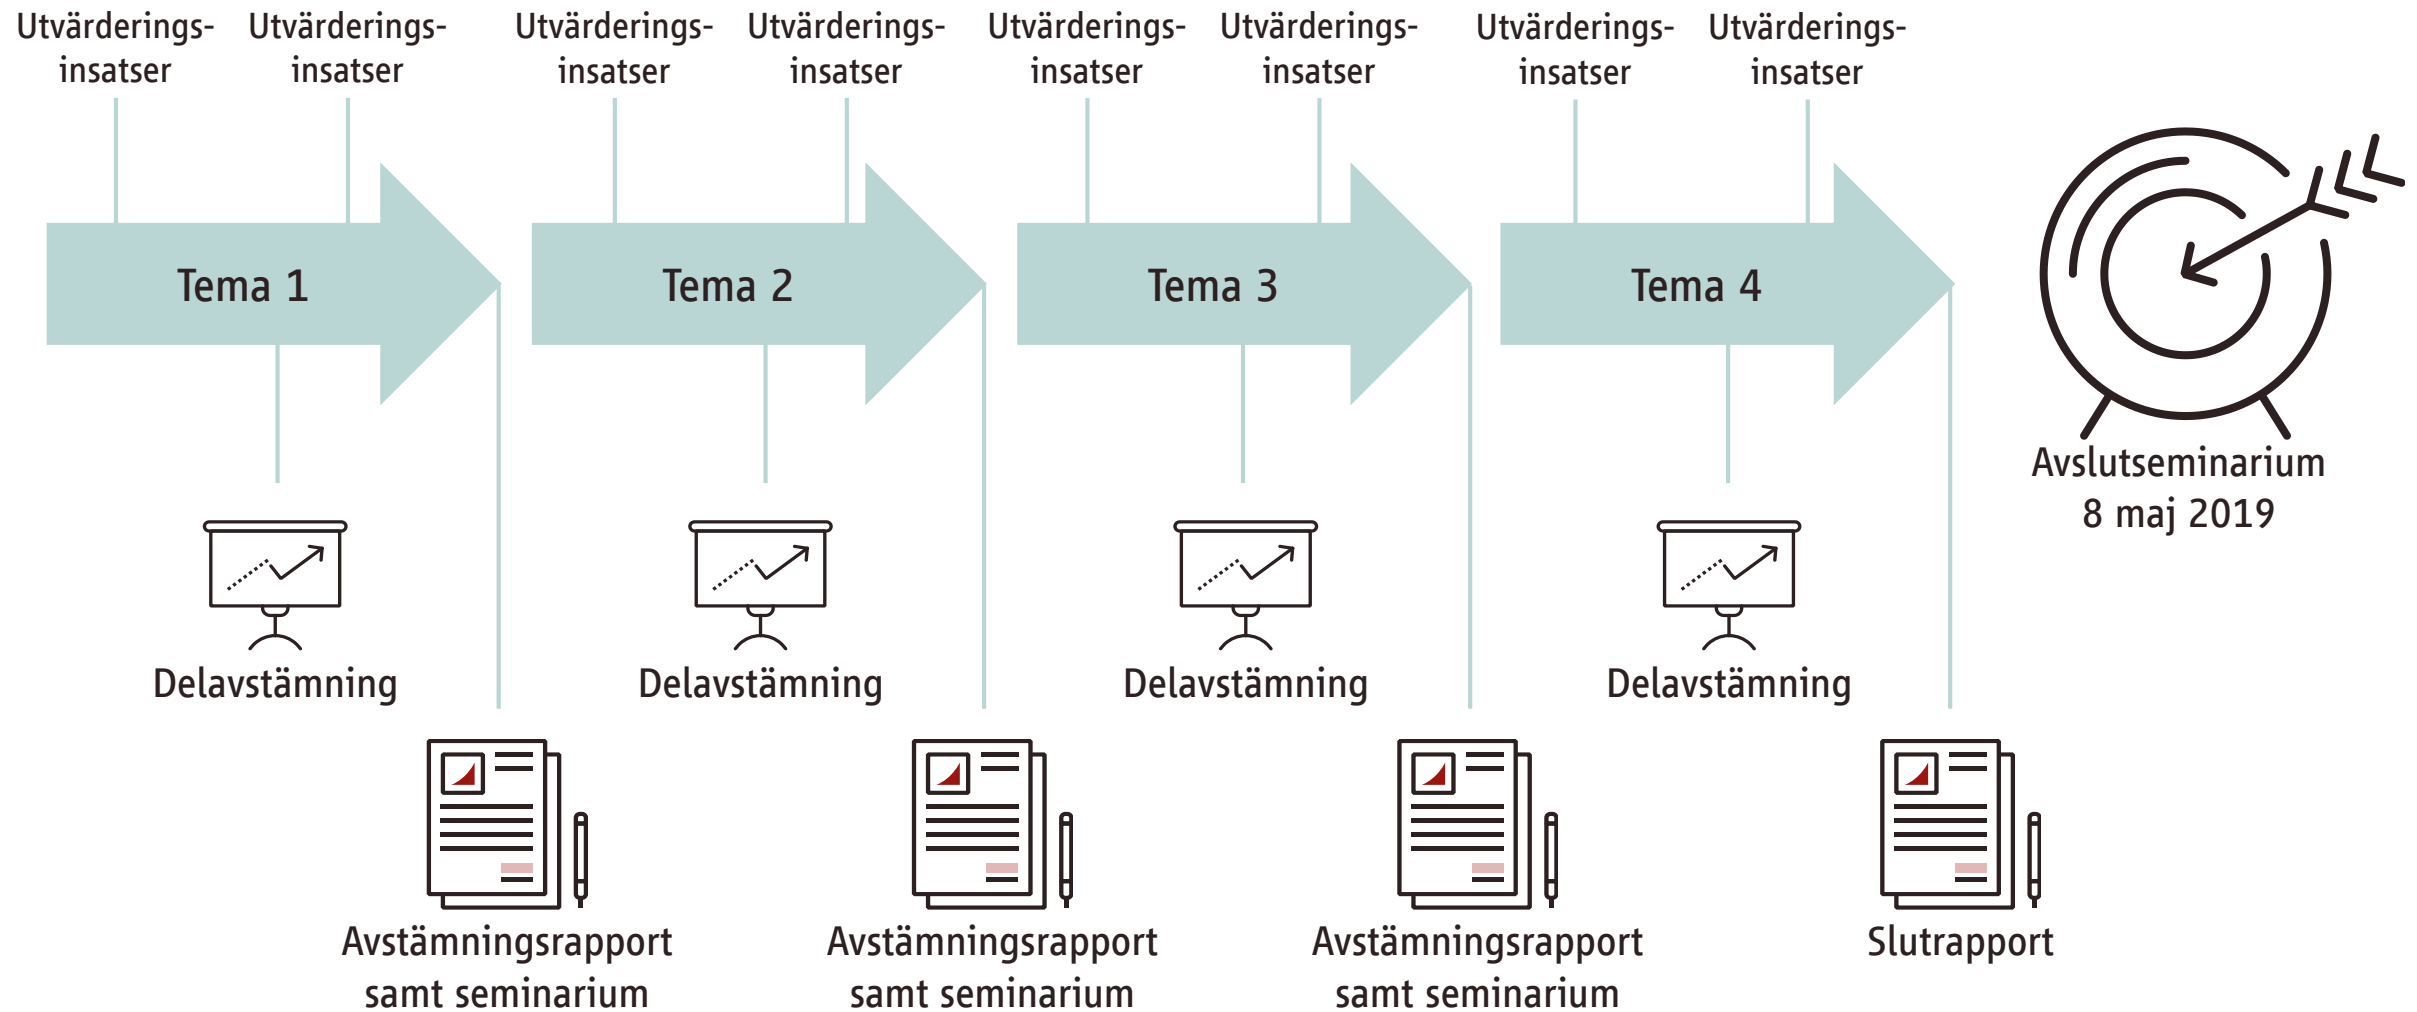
Utvärderingsinsatser Utvärderingsinsatser Utvärderingsinsatser Utvärderingsinsatser Utvärderingsinsatser Utvärderingsinsatser Utvärderingsinsatser Utvärderingsinsatser

Tema 1

Tema 2

Tema 3

Tema 4

Avslutseminarium
8 maj 2019

Delavstämning

Delavstämning

Delavstämning

Delavstämning

Avstämningsrapport samt seminarium

Avstämningsrapport samt seminarium

Avstämningsrapport samt seminarium

Slutrapport